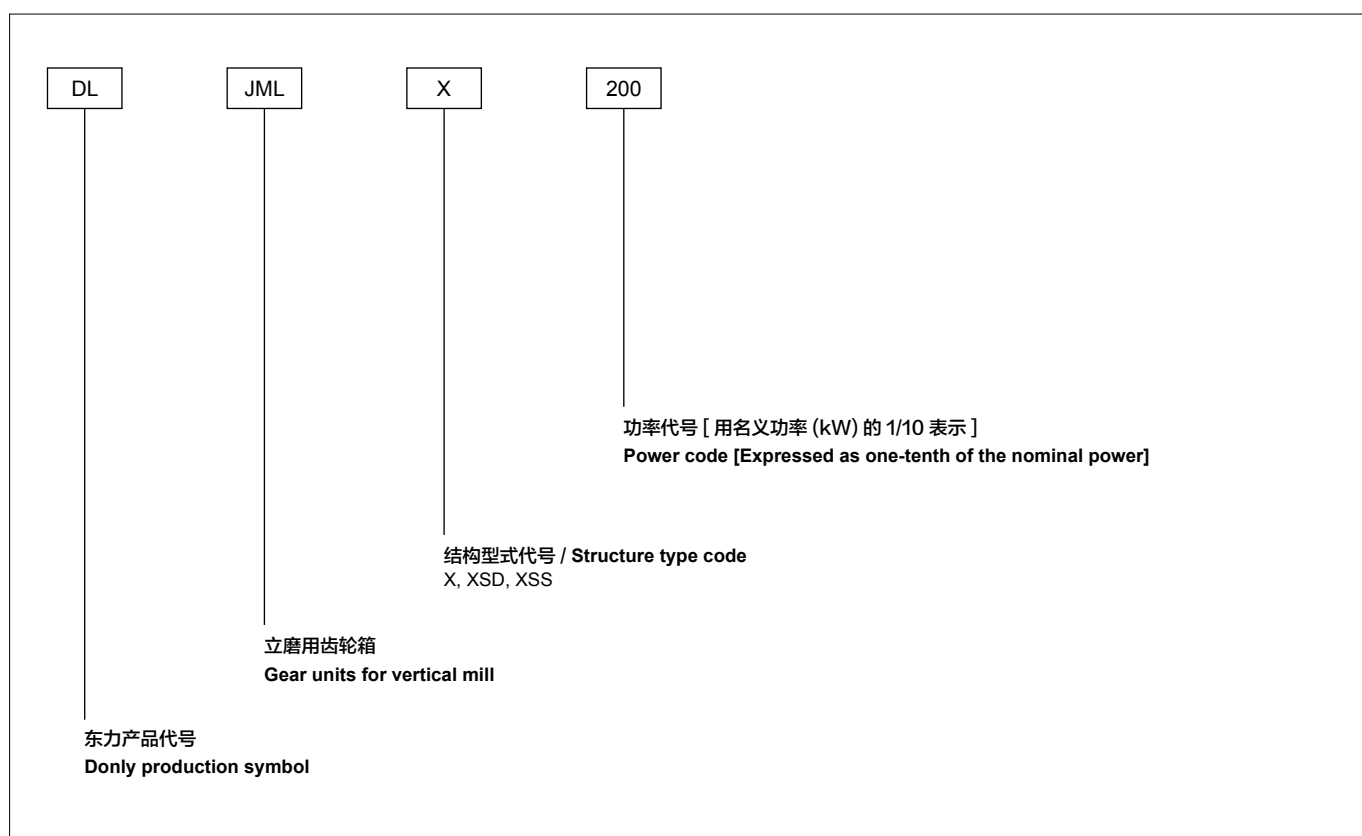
DL JML X 200

功率代号 [ 用名义功率 (kW) 的 1/10 表示 ]
Power code [Expressed as one-tenth of the nominal power]

结构型式代号 / Structure type code
X, XSD, XSS

立磨用齿轮箱
Gear units for vertical mill

东力产品代号
Donly production symbol